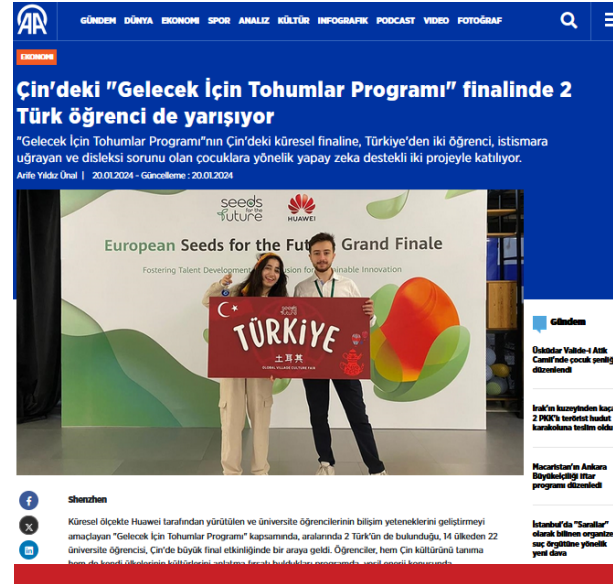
GÜNDEM DÜNYA EKONOMİ SPOR ANALİZ KÜLTÜR İNFOGRAFİK PODCAST VİDEO FOTOĞRAF

EKONOMİ

Çin'deki "Gelecek İçin Tohumlar Programı" finalinde 2 Türk öğrenci de yarışıyor

"Gelecek İçin Tohumlar Programı"nın Çin'deki küresel finaline, Türkiye'den iki öğrenci, istismara uğrayan ve disleksi sorunu olan çocuklara yönelik yapay zeka destekli iki projeyle katılıyor.

Arife Yıldız Ünal | 20.01.2024 - Güncelleme : 20.01.2024

seeds for the future

HUAWEI

European Seeds for the Futu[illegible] Grand Finale

Fostering Talent Development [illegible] sion for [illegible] inable Innovation

TÜRKİYE

土耳其

GLOBAL VILLAGE CULTURE FAIR

Gündem

Üsküdar Valide-i Atik Camii'nde çocuk şenliği düzenlendi

Irak'ın kuzeyinden kaç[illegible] 2 PKK'lı terörist hudut karakoluna teslim oldu

Macaristan'ın Ankara Büyükelçiliği iftar programı düzenledi

İstanbul'da "Sarallar" olarak bilinen organize suç örgütüne yönelik yeni dava

Shenzhen

Küresel ölçekte Huawei tarafından yürütülen ve üniversite öğrencilerinin bilişim yeteneklerini geliştirmeyi amaçlayan "Gelecek İçin Tohumlar Programı" kapsamında, aralarında 2 Türk'ün de bulunduğu, 14 ülkeden 22 üniversite öğrencisi, Çin'de büyük final etkinliğinde bir araya geldi. Öğrenciler, hem Çin kültürünü tanıma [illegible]